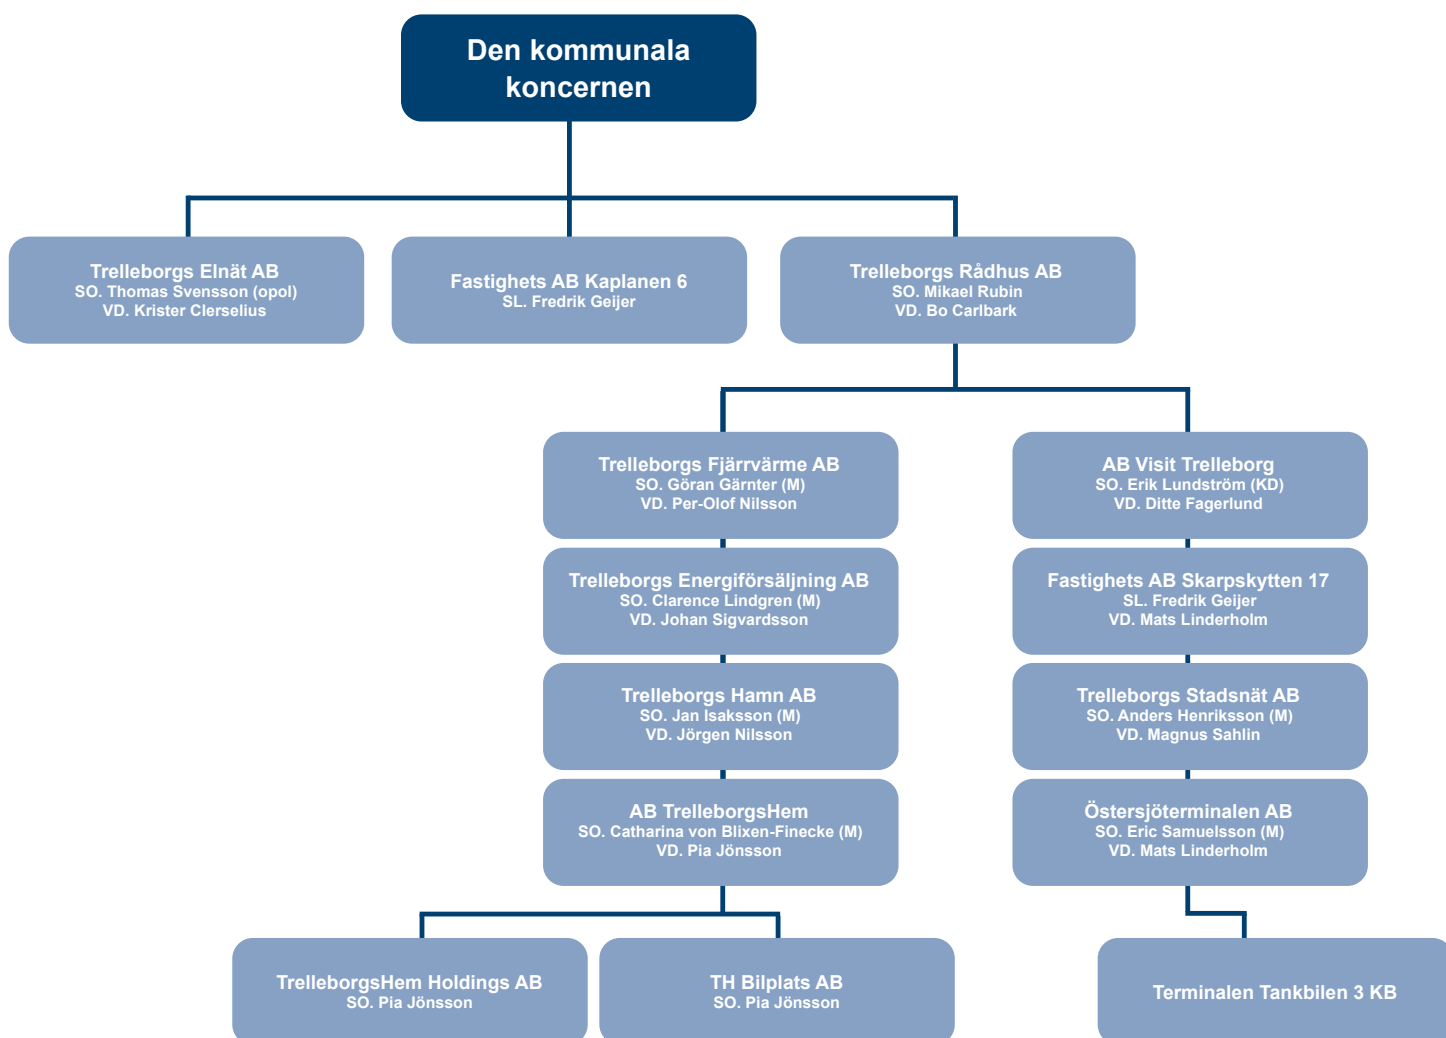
Den kommunala koncernen

Trelleborgs Elnät AB
SO. Thomas Svensson (opol)
VD. Krister Clerselius

Fastighets AB Kaplanen 6
SL. Fredrik Geijer

Trelleborgs Rådhus AB
SO. Mikael Rubin
VD. Bo Carlbark

Trelleborgs Fjärrvärme AB
SO. Göran Gärnter (M)
VD. Per-Olof Nilsson

Trelleborgs Energiförsäljning AB
SO. Clarence Lindgren (M)
VD. Johan Sigvardsson

Trelleborgs Hamn AB
SO. Jan Isaksson (M)
VD. Jörgen Nilsson

AB TrelleborgsHem
SO. Catharina von Blixen-Finecke (M)
VD. Pia Jönsson

AB Visit Trelleborg
SO. Erik Lundström (KD)
VD. Ditte Fagerlund

Fastighets AB Skarpskytten 17
SL. Fredrik Geijer
VD. Mats Linderholm

Trelleborgs Stadsnät AB
SO. Anders Henriksson (M)
VD. Magnus Sahlin

Östersjöterminalen AB
SO. Eric Samuelsson (M)
VD. Mats Linderholm

TrelleborgsHem Holdings AB
SO. Pia Jönsson

TH Bilplats AB
SO. Pia Jönsson

Terminalen Tankbilen 3 KB